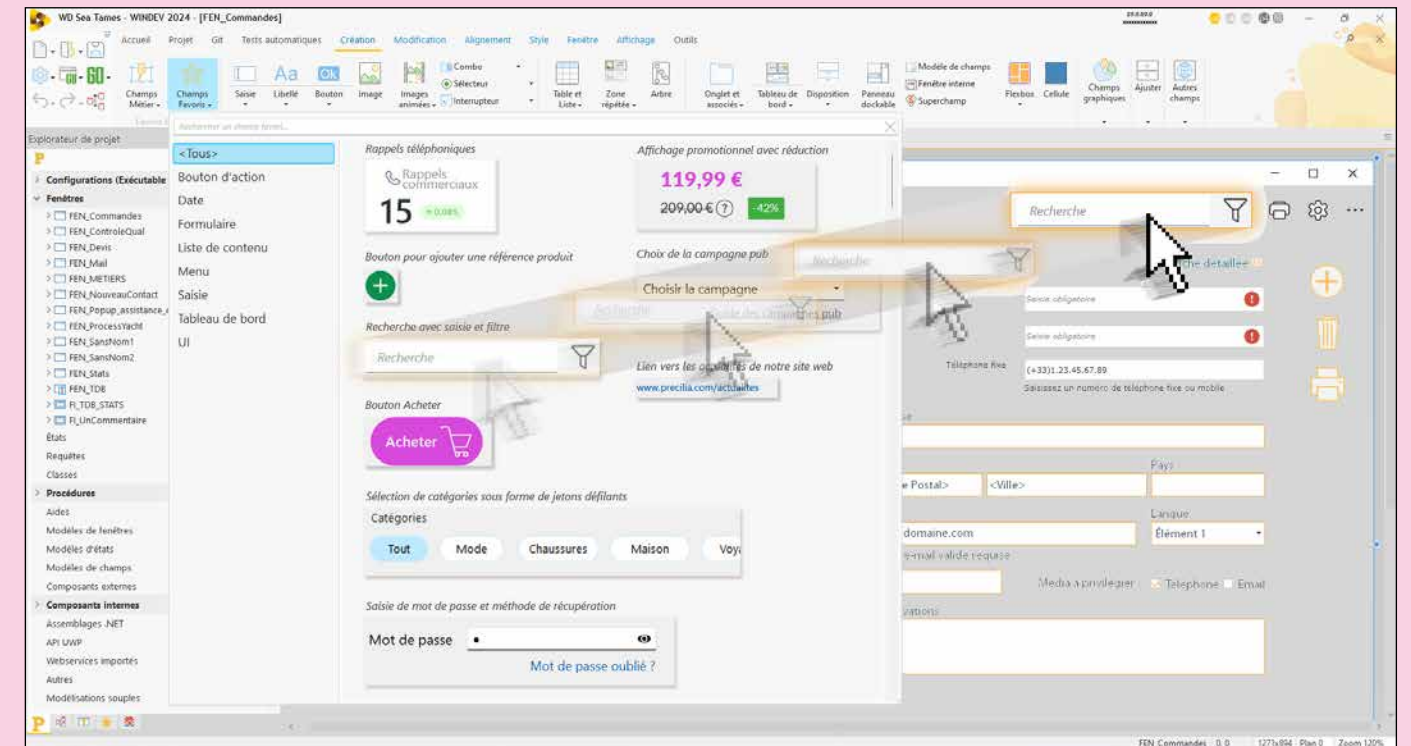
WD Sea Tames - WINDEV 2024 - [FEN_Commandes]

Accueil Projet Git Tests automatiques Création Modification Alignement Style Fenêtre Affichage Outils

Champs Métier Champs Favoris Saisie Libellé Bouton Image Images animées Combo Sélecteur Interrupteur Table et Liste Zone répétée Arbre Onglet et associés Tableau de bord Disposition Panneau dockable Modèle de champs Fenêtre interne Superchamp Flexbox Cellule Champs graphiques Ajuster Autres champs

Explorateur de projet

Configurations (Exécutable
Fenêtres
FEN_Commandes
FEN_ControleQual
FEN_Devis
FEN_Mail
FEN_METIERS
FEN_NouveauContact
FEN_Popup_assistance
FEN_ProcessYacht
FEN_SansNom1
FEN_SansNom2
FEN_Stats
FEN_TDB
FI_TDB_STATS
FI_UnCommentaire
États
Requêtes
Classes
Procédures
Aides
Modèles de fenêtres
Modèles d'états
Modèles de champs
Composants externes
Composants internes
Assemblages .NET
API UWP
Webservices importés
Autres
Modélisations souples

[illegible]

<Tous>
Bouton d'action
Date
Formulaire
Liste de contenu
Menu
Saisie
Tableau de bord
UI

Rappels téléphoniques
Rappels commerciaux
15 + 0.08%

Affichage promotionnel avec réduction
119,99 €
209,00 € ?
-42%

Bouton pour ajouter une référence produit

Choix de la campagne pub
Choisir la campagne

Recherche avec saisie et filtre
Recherche

Lien vers les actualités de notre site web
www.precilia.com/actualites

Bouton Acheter
Acheter

Sélection de catégories sous forme de jetons défilants
Catégories
Tout Mode Chaussures Maison Voy

Saisie de mot de passe et méthode de récupération
Mot de passe
Mot de passe oublié ?

Recherche

Recherche

Recherche

Saisie obligatoire
Saisie obligatoire
Téléphone fixe
(+33)1.23.45.67.89
Saisissez un numéro de téléphone fixe ou mobile
Pays
e Postal>
<Ville>
Langue
domaine.com
Élément 1
e-mail valide requise
Media à privilégier Téléphone Email

FEN_Commandes 0.0 1273x894 Plan 0 Zoom 120%